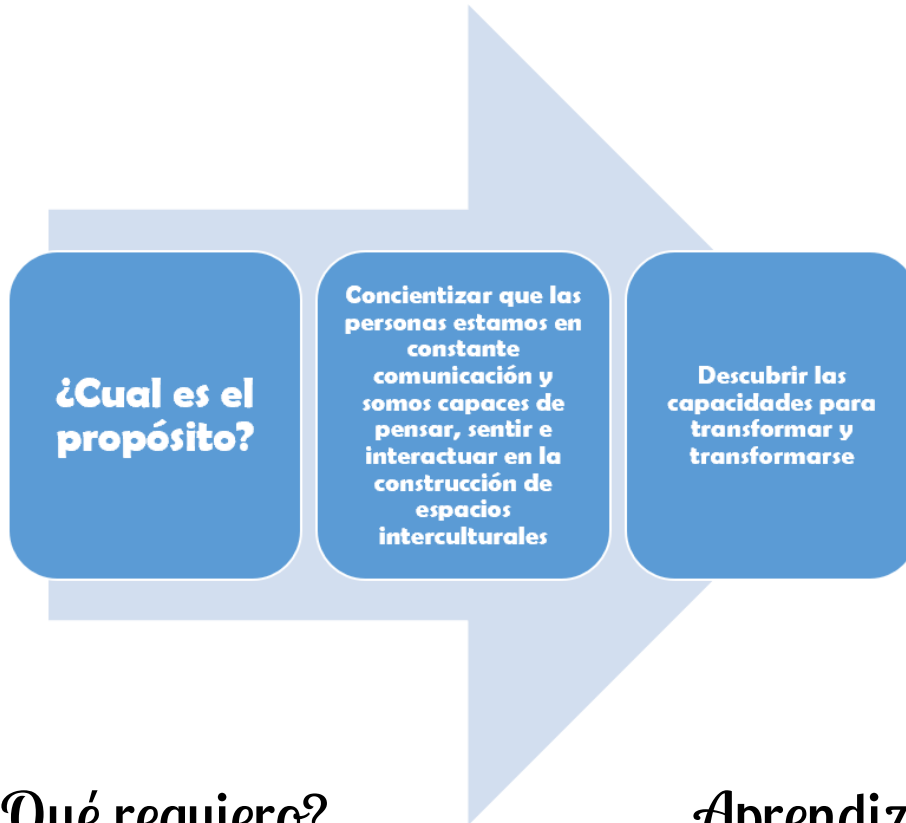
¿Cual es el propósito?

Concientizar que las personas estamos en constante comunicación y somos capaces de pensar, sentir e interactuar en la construcción de espacios interculturales

Descubrir las capacidades para transformar y transformarse

Qué requiero?

Aprendiz